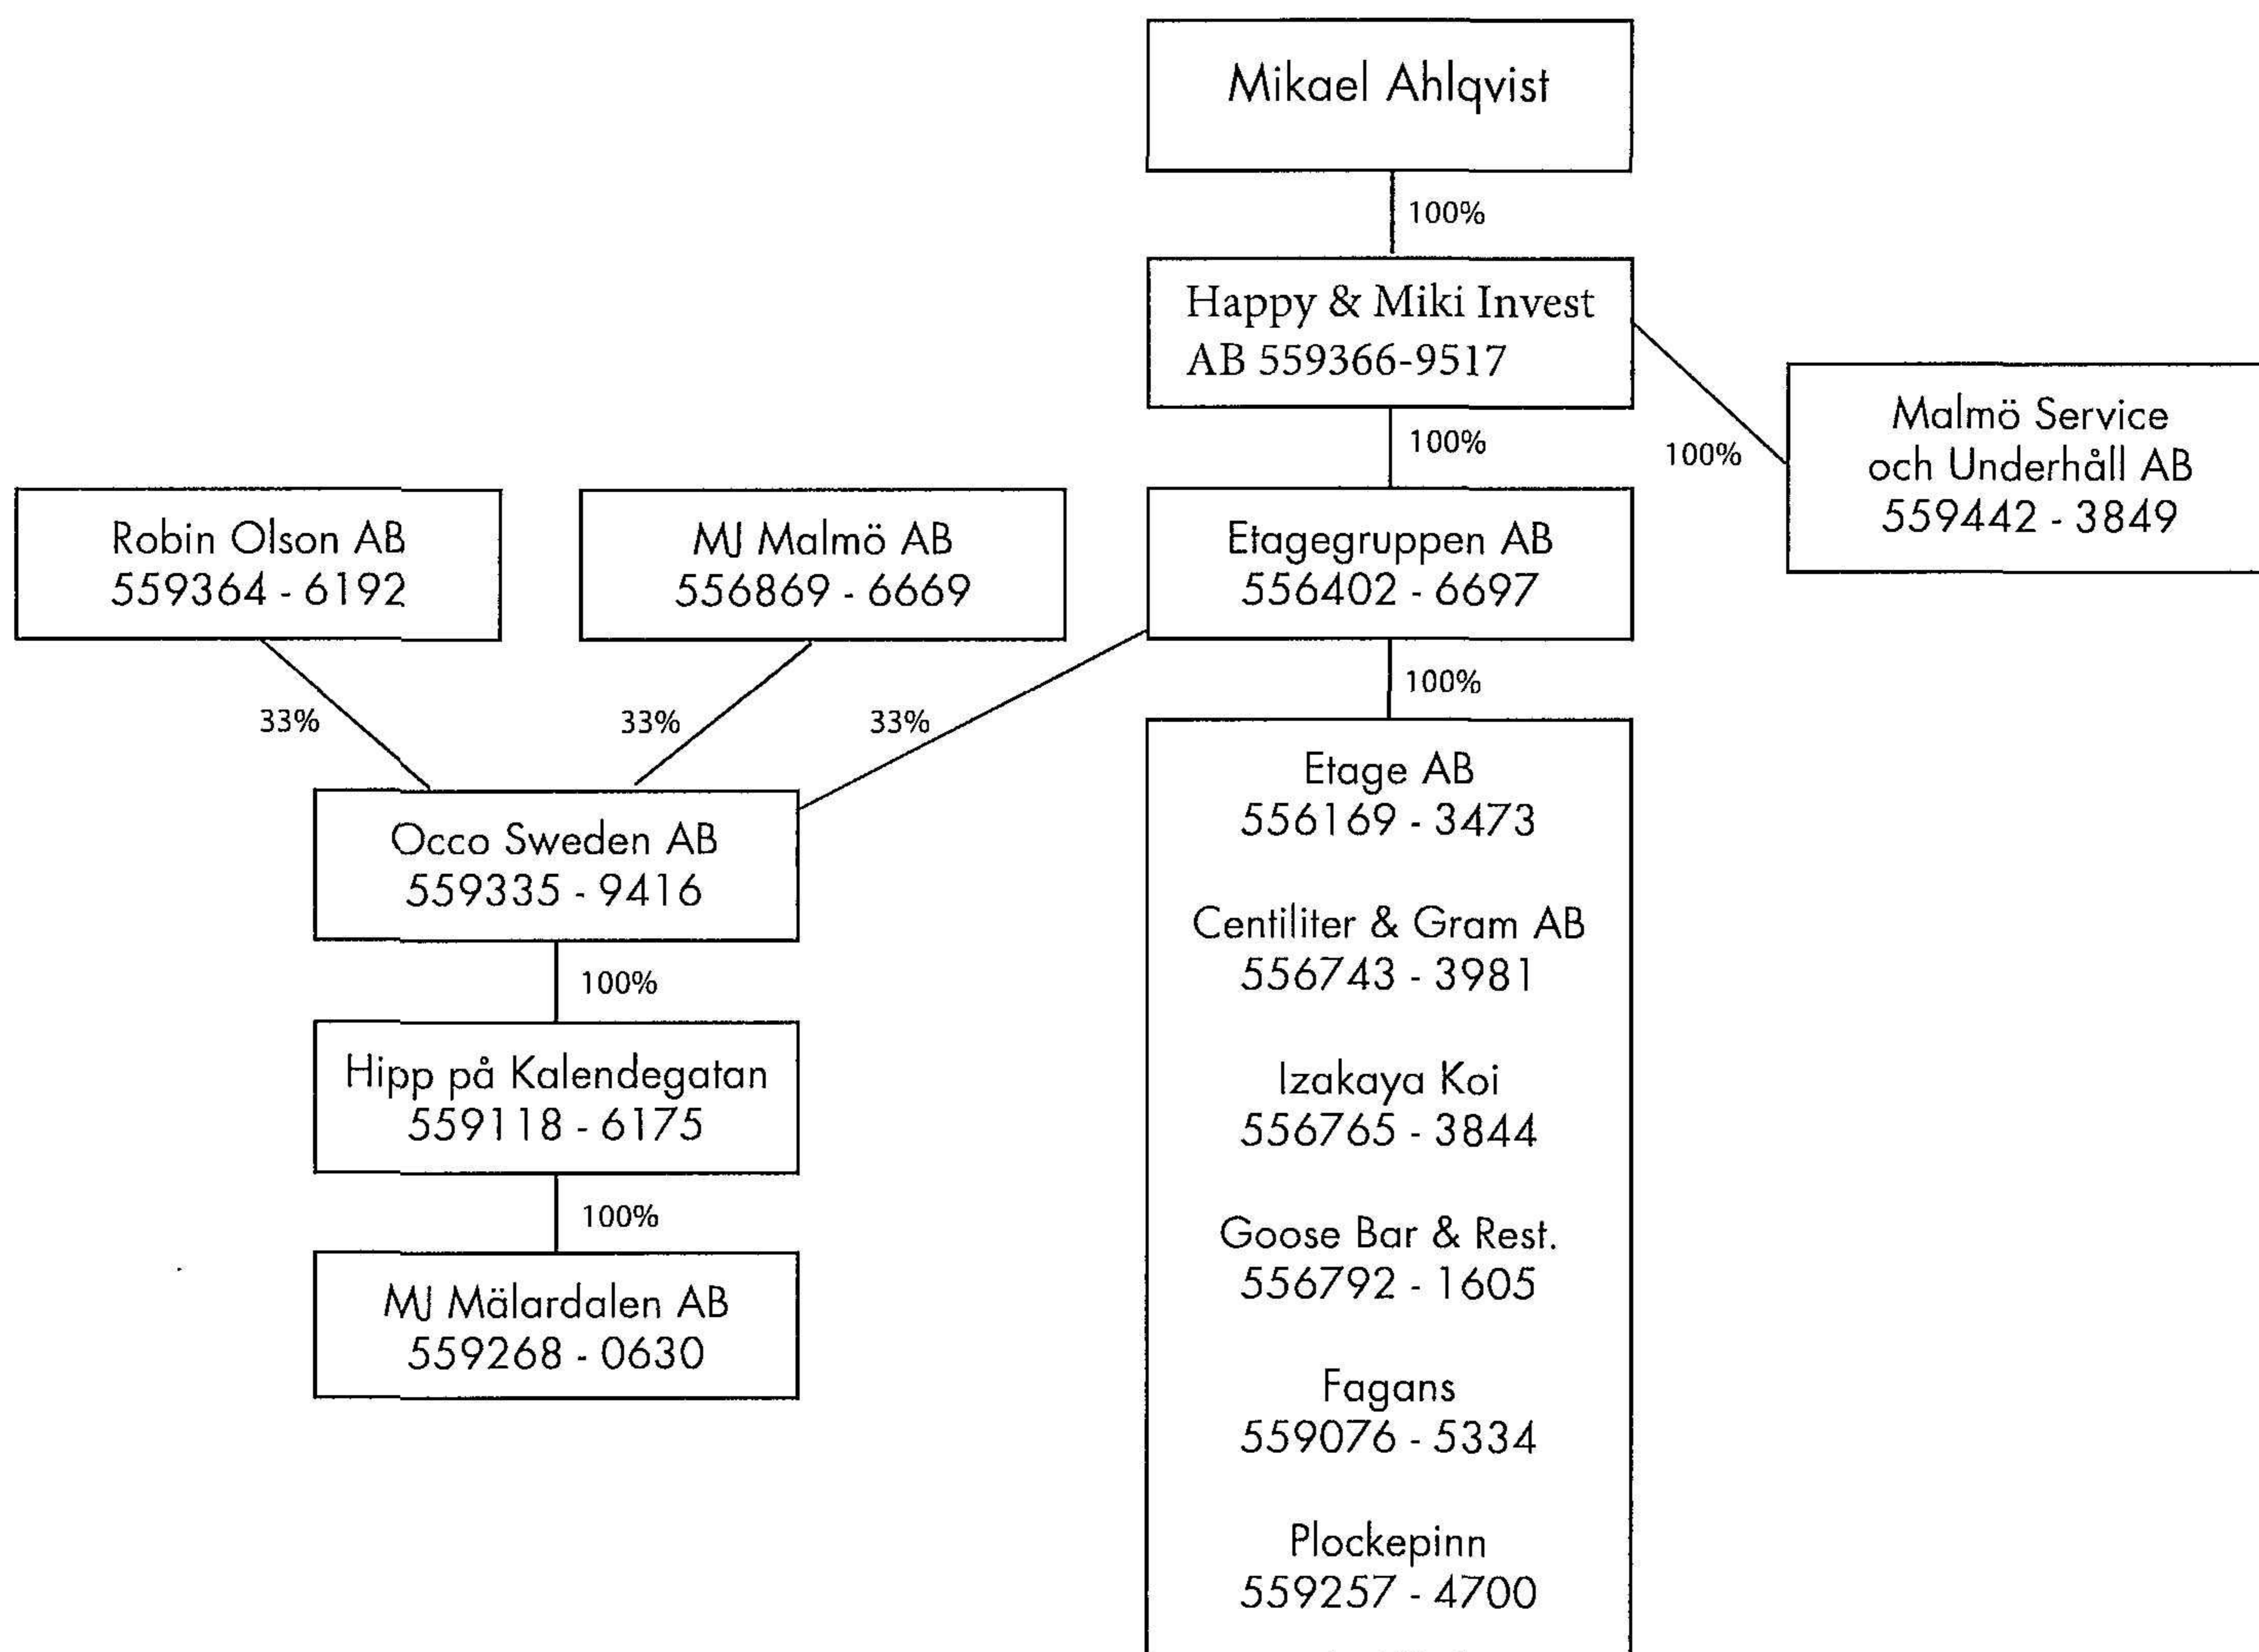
Mikael Ahlqvist

100%

Happy & Miki Invest AB 559366-9517

100%

100%

Malmö Service och Underhåll AB 559442 - 3849

Robin Olson AB 559364 - 6192

MJ Malmö AB 556869 - 6669

Etagegruppen AB 556402 - 6697

100%

33%

33%

33%

Occo Sweden AB 559335 - 9416

100%

Hipp på Kalendegatan 559118 - 6175

100%

MJ Mälardalen AB 559268 - 0630

Etage AB 556169 - 3473

Centiliter & Gram AB 556743 - 3981

Izakaya Koi 556765 - 3844

Goose Bar & Rest. 556792 - 1605

Fagans 559076 - 5334

Plockepinn 559257 - 4700

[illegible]